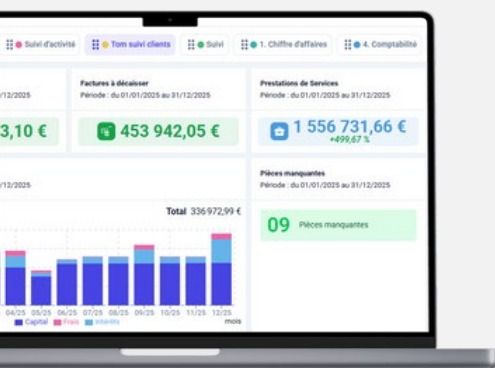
Suivi d'activité | Tom suivi clients | Suivi | 1. Chiffre d'affaires | 4. Comptabilité

/12/2025

3,10 €

Factures à décaisser
Période : du 01/01/2025 au 31/12/2025

453 942,05 €

Prestations de Services
Période : du 01/01/2025 au 31/12/2025

1 556 731,66 €
+499,67 %

/12/2025

Total 336 972,99 €

04/25 05/25 06/25 07/25 08/25 09/25 10/25 11/25 12/25
mois
Capital Frais Intérêts

Pièces manquantes
Période : du 01/01/2025 au 31/12/2025

09 Pièces manquantes